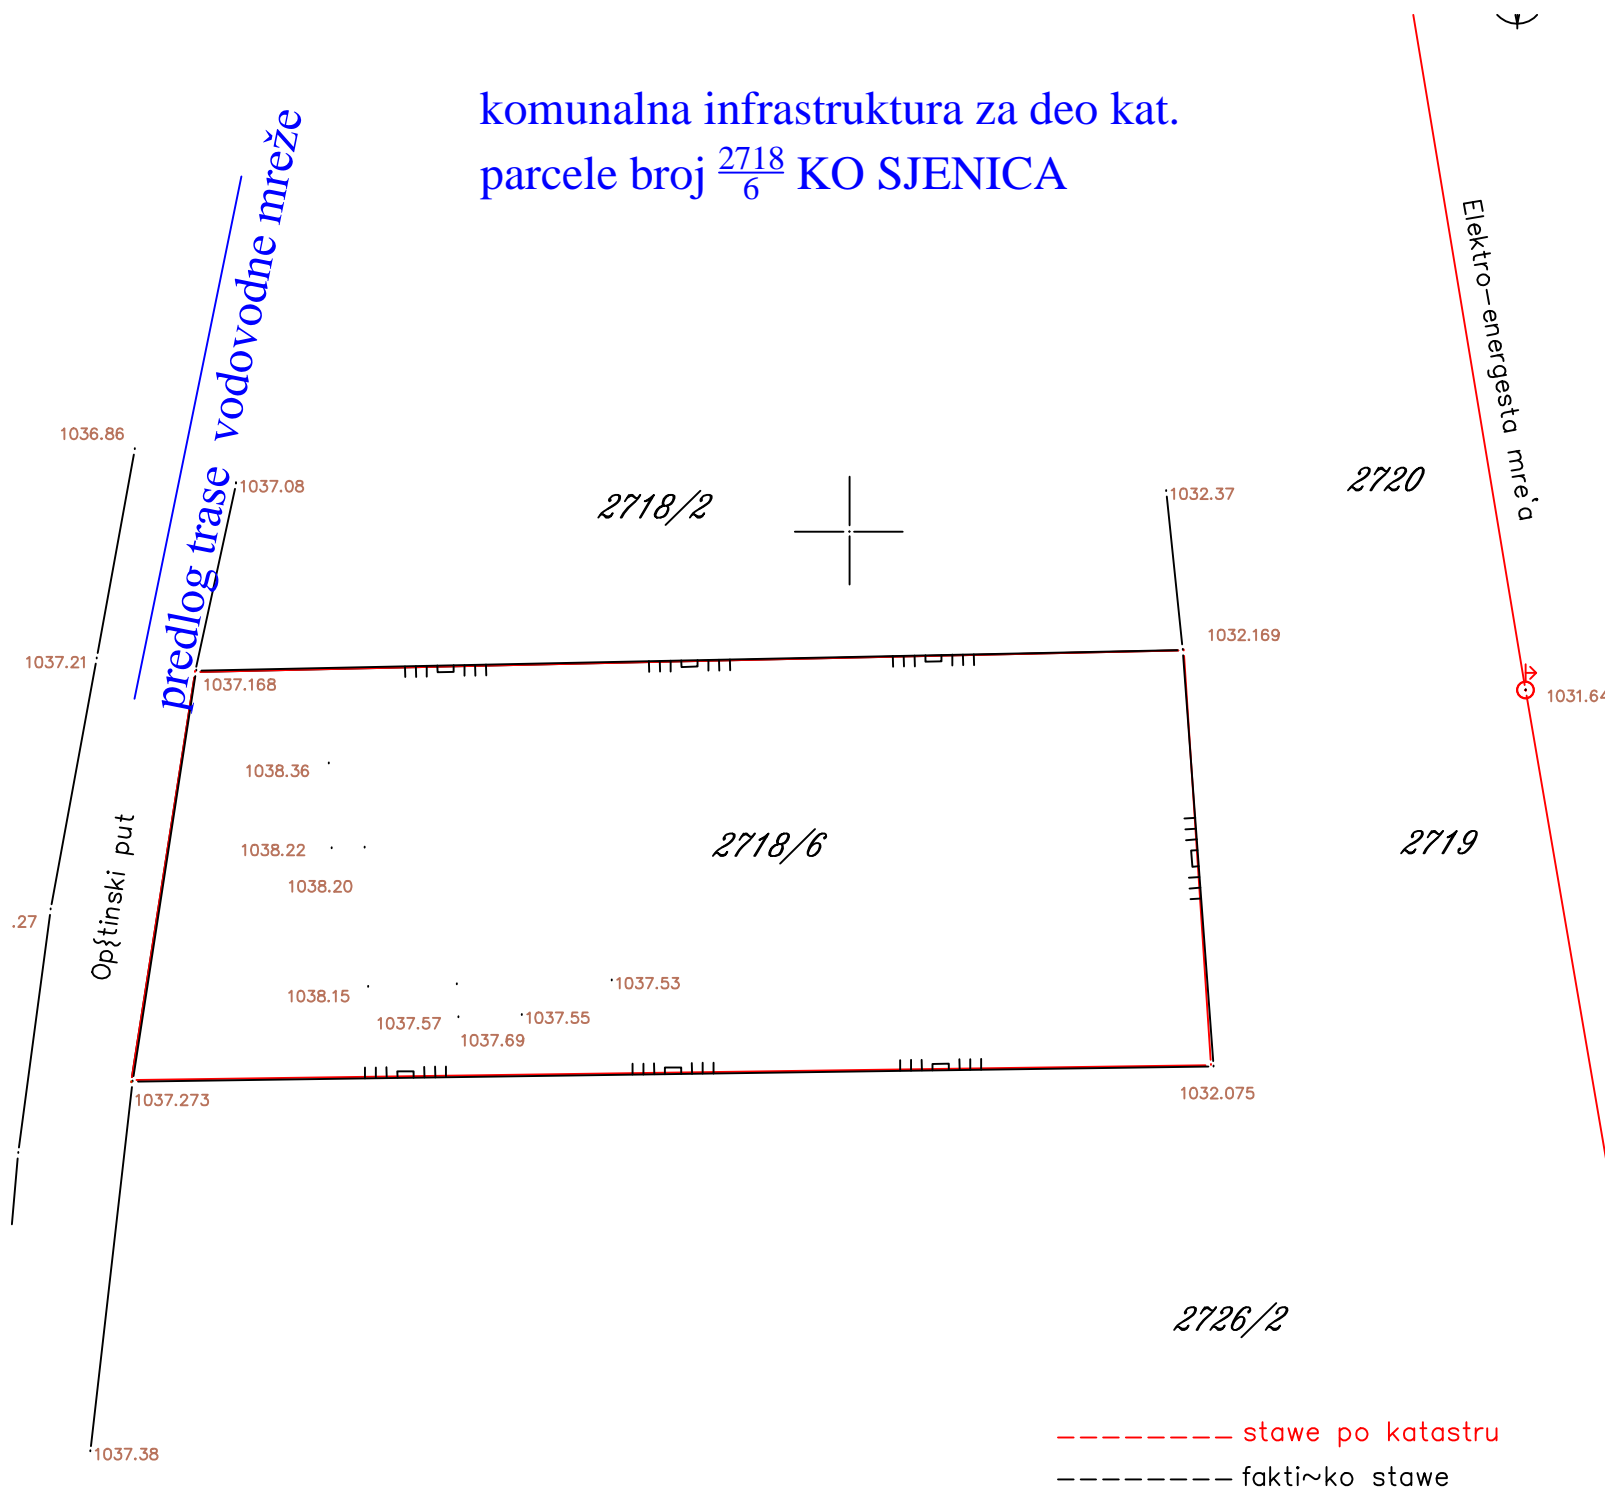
komunalna infrastruktura za deo kat. parcele broj $\frac{2718}{6}$ KO SJENICA

predlog trase vodovodne mreže

Elektro–energesta mre'a

1036.86

1037.08

2718/2

1032.37

2720

1037.21

1037.168

1032.169

1031.64

1038.36

Op{tinski put

1038.22

1038.20

2718/6

2719

.27

1038.15

1037.53

1037.57

1037.55

1037.69

1037.273

1032.075

2726/2

1037.38

stawe po katastru

fakti~ko stawe